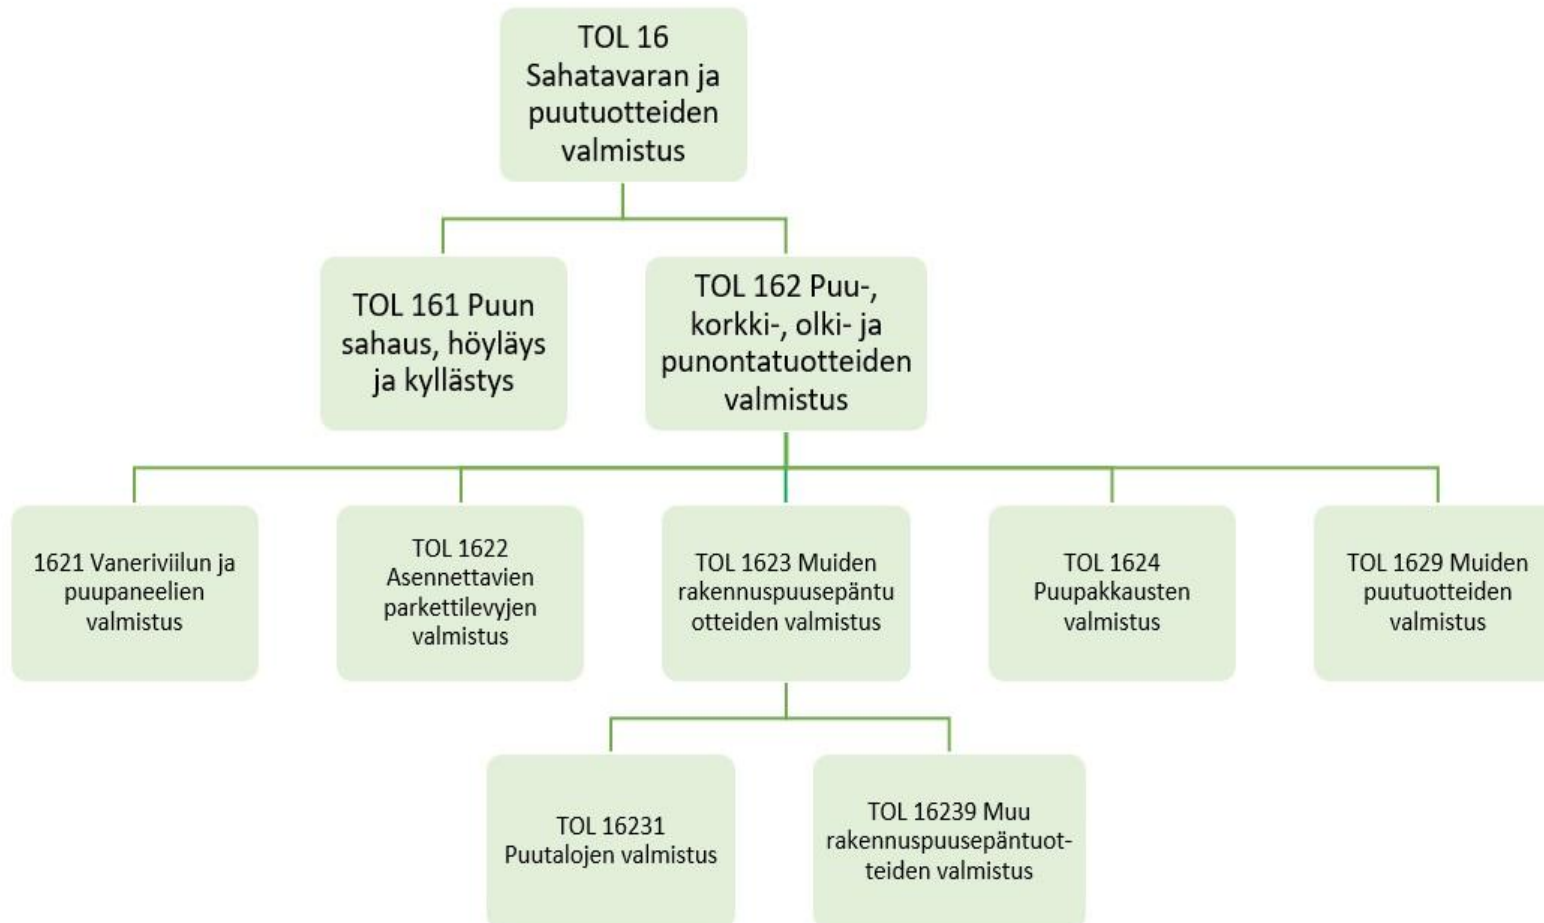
TOL 16 Sahatavaran ja puutuotteiden valmistus

TOL 161 Puun sahaus, höyläys ja kyllästys

TOL 162 Puu-, korkki-, olki- ja punontatuotteiden valmistus

1621 Vaneriviilun ja puupaneelien valmistus

TOL 1622 Asennettavien parkettilevyjen valmistus

TOL 1623 Muiden rakennuspuusepäntuotteiden valmistus

TOL 1624 Puupakkausten valmistus

TOL 1629 Muiden puutuotteiden valmistus

TOL 16231 Puutalojen valmistus

TOL 16239 Muu rakennuspuusepäntuotteiden valmistus